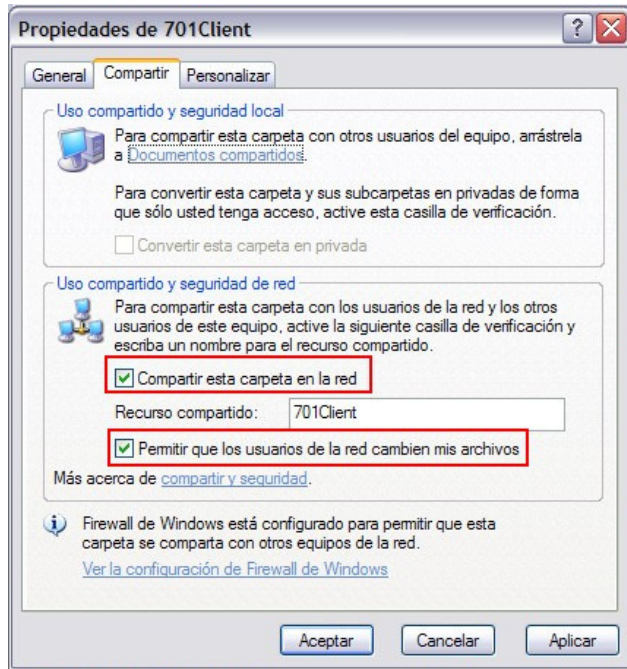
Propiedades de 701Client

? X

General | Compartir | Personalizar

Uso compartido y seguridad local

Para compartir esta carpeta con otros usuarios del equipo, arrástrela a Documentos compartidos.

Para convertir esta carpeta y sus subcarpetas en privadas de forma que sólo usted tenga acceso, active esta casilla de verificación.

Convertir esta carpeta en privada

Uso compartido y seguridad de red

Para compartir esta carpeta con los usuarios de la red y los otros usuarios de este equipo, active la siguiente casilla de verificación y escriba un nombre para el recurso compartido.

Compartir esta carpeta en la red

Recurso compartido: 701Client

Permitir que los usuarios de la red cambien mis archivos

Más acerca de compartir y seguridad.

Firewall de Windows está configurado para permitir que esta carpeta se comparta con otros equipos de la red.

Ver la configuración de Firewall de Windows

Aceptar | Cancelar | Aplicar